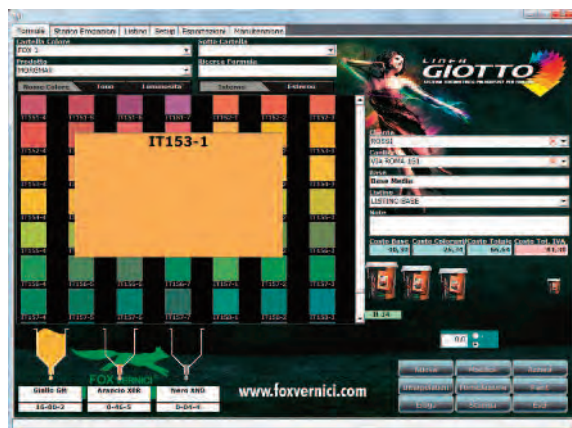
Tintometro | Storico Emissioni | Listino | Setup | Esportazione | Manutenzione

Cartella Colore
IT00 1
Sotto Cartella

Prodotto
MOREMAX
Ricerca Formula

Nuovo Colore | Tono | Luminosità | Interno | Esterno

IT153-1

LINEA GIOTTO

Cliente
ROSSI
Cantiere
VIA ROMA 153
Base
Base Media
Listino
LISTINO BASE
Note

Costo Base | Costo Coloranti | Costo Totale | Costo Tot. IVA
38,33 | 26,31 | 64,64 | 81,45

0,0

Giallo GR | Arancio XIR | Nero XNO
16-80-2 | 0-46-5 | 0-04-4

FOX

www.foxvernici.com

Salva | Modifica | Annulla
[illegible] | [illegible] | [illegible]
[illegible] | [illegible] | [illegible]